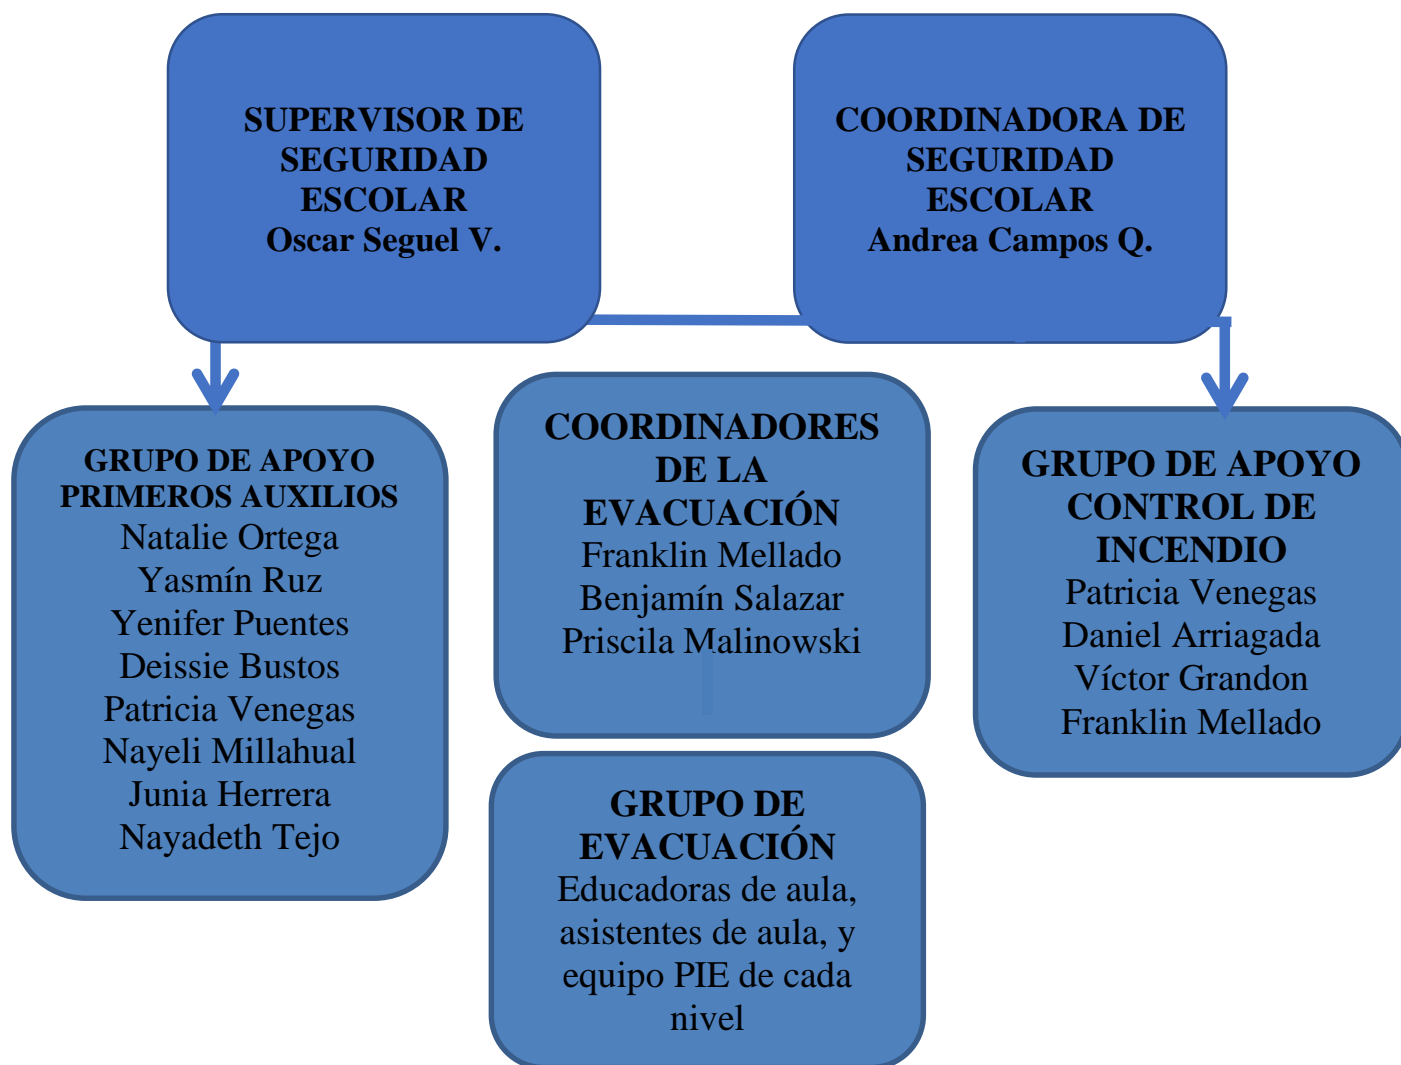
SUPERVISOR DE SEGURIDAD ESCOLAR
Oscar Seguel V.

COORDINADORA DE SEGURIDAD ESCOLAR
Andrea Campos Q.

GRUPO DE APOYO PRIMEROS AUXILIOS
Natalie Ortega
Yasmín Ruz
Yenifer Puentes
Deissie Bustos
Patricia Venegas
Nayeli Millahual
Junia Herrera
Nayadeth Tejo

COORDINADORES DE LA EVACUACIÓN
Franklin Mellado
Benjamín Salazar
Priscila Malinowski

GRUPO DE APOYO CONTROL DE INCENDIO
Patricia Venegas
Daniel Arriagada
Víctor Grandon
Franklin Mellado

GRUPO DE EVACUACIÓN
Educadoras de aula, asistentes de aula, y equipo PIE de cada nivel